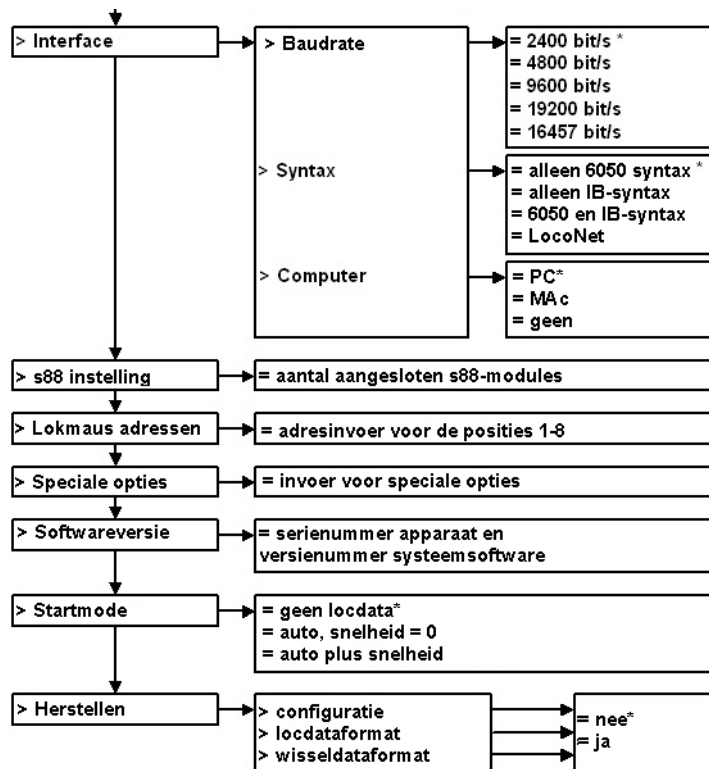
> Interface

> Baudrate

= 2400 bit/s *
= 4800 bit/s
= 9600 bit/s
= 19200 bit/s
= 16457 bit/s

> Syntax

= alleen 6050 syntax *
= alleen IB-syntax
= 6050 en IB-syntax
= LocoNet

> Computer

= PC*
= MAc
= geen

> s88 instelling

= aantal aangesloten s88-modules

> Lokmaus adressen

= adresinvoer voor de posities 1-8

> Speciale opties

= invoer voor speciale opties

> Softwareversie

= serienummer apparaat en versienummer systeemsoftware

> Startmode

= geen locdata*
= auto, snelheid = 0
= auto plus snelheid

> Herstellen

> configuratie
> locdataformat
> wisseldataformat

= nee*
= ja